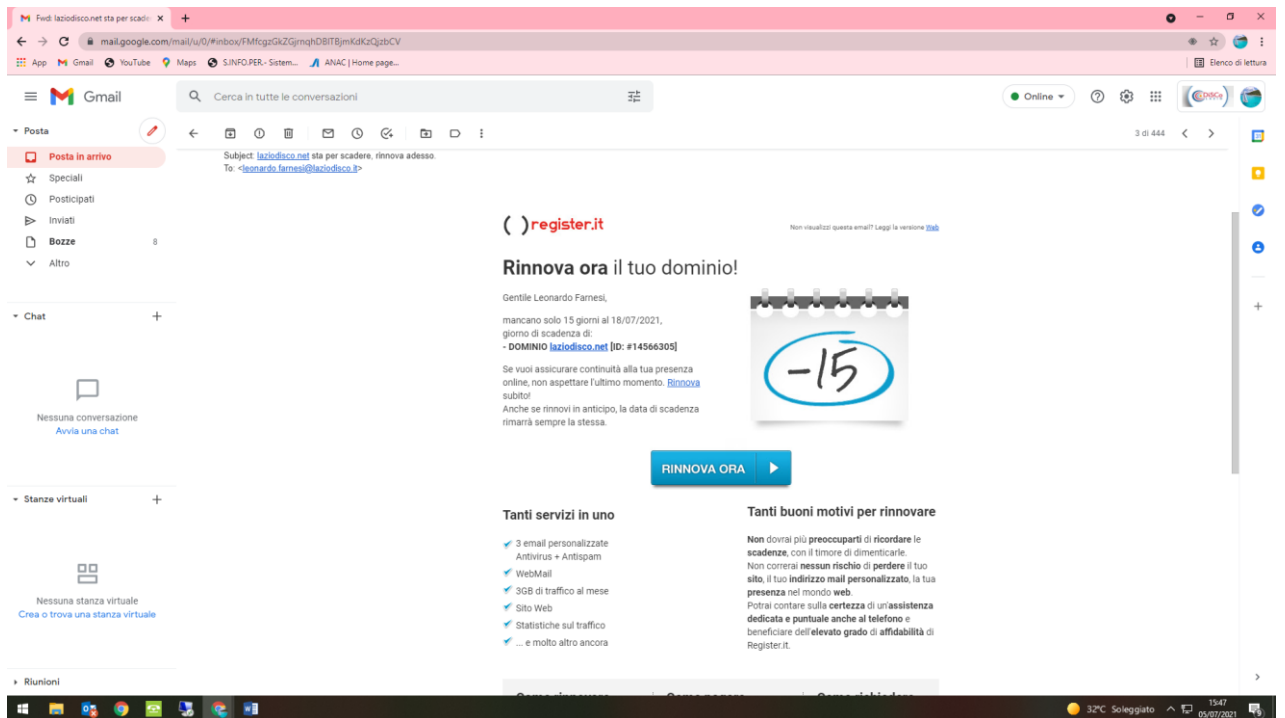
Fwd: laziodisco.net sta per scade ×

mail.google.com/mail/u/0/#inbox/FMfcgzGkZGjrnqhDBlTBjmKdKzQjzbCV

App Gmail YouTube Maps S.INFO.PER.- Sistem... ANAC | Home page...
Elenco di lettura

Gmail
Cerca in tutte le conversazioni
Online

Posta
Posta in arrivo
Speciali
Posticipati
Inviati
Bozze 8
Altro

Chat
Nessuna conversazione
Avvia una chat

Stanze virtuali
Nessuna stanza virtuale
Crea o trova una stanza virtuale

Riunioni

3 di 444

Subject: laziodisco.net sta per scadere, rinnova adesso.
To: <leonardo.farnesi@laziodisco.it>

( )register.it

Non visualizzi questa email? Leggi la versione Web

Rinnova ora il tuo dominio!

Gentile Leonardo Farnesi,

mancano solo 15 giorni al 18/07/2021, giorno di scadenza di:
- DOMINIO laziodisco.net [ID: #14566305]

Se vuoi assicurare continuità alla tua presenza online, non aspettare l'ultimo momento. Rinnova subito!
Anche se rinnovi in anticipo, la data di scadenza rimarrà sempre la stessa.

-15

RINNOVA ORA

Tanti servizi in uno

3 email personalizzate Antivirus + Antispam
WebMail
3GB di traffico al mese
Sito Web
Statistiche sul traffico
... e molto altro ancora

Tanti buoni motivi per rinnovare

Non dovrai più preoccuparti di ricordare le scadenze, con il timore di dimenticarle.
Non correrai nessun rischio di perdere il tuo sito, il tuo indirizzo mail personalizzato, la tua presenza nel mondo web.
Potrai contare sulla certezza di un'assistenza dedicata e puntuale anche al telefono e beneficiare dell'elevato grado di affidabilità di Register.it.

32°C Soleggiato 15:47 05/07/2021